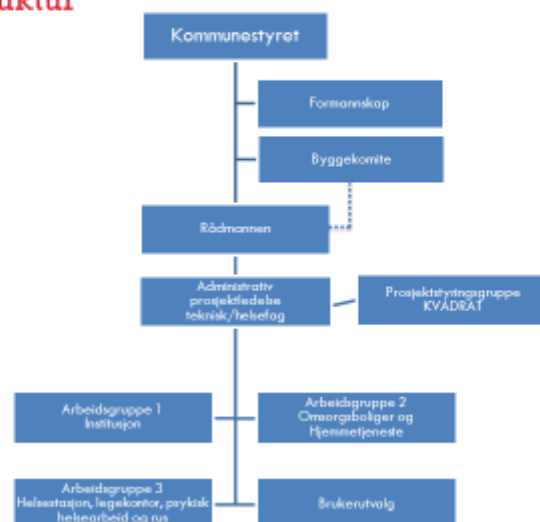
uktur

Kommunestyret

Formannskap

Byggekomite

Rådmannen

Administrativ prosjektledelse teknisk/helsefag

Prosjektstyringsgruppe KVADRAT

Arbeidsgruppe 1 Institusjon

Arbeidsgruppe 2 Omsorgsboliger og Hjemmetjeneste

Arbeidsgruppe 3 Helsestasjon, legekontor, psykisk helsearbeid og rus

Brukerutvalg